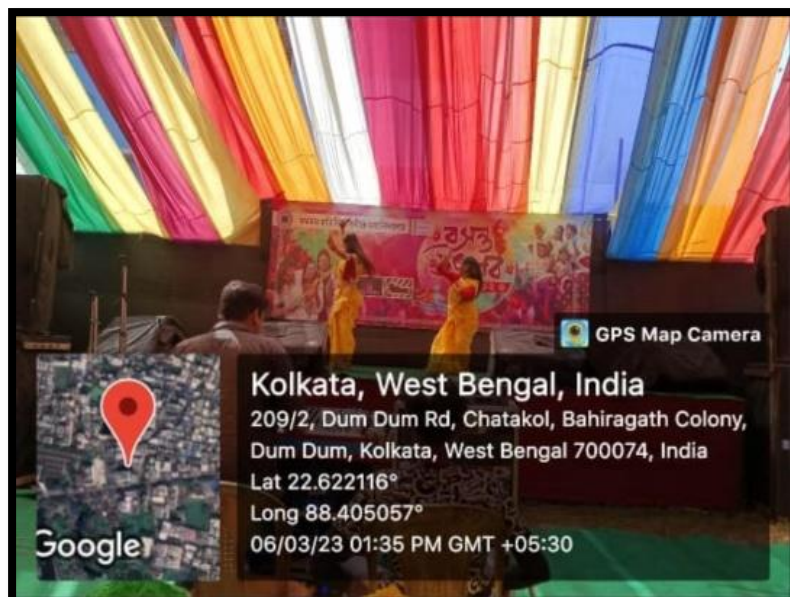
GPS Map Camera

Kolkata, West Bengal, India

209/2, Dum Dum Rd, Chatakol, Bahiragath Colony, Dum Dum, Kolkata, West Bengal 700074, India

Lat 22.622116°

Long 88.405057°

06/03/23 01:35 PM GMT +05:30

Google